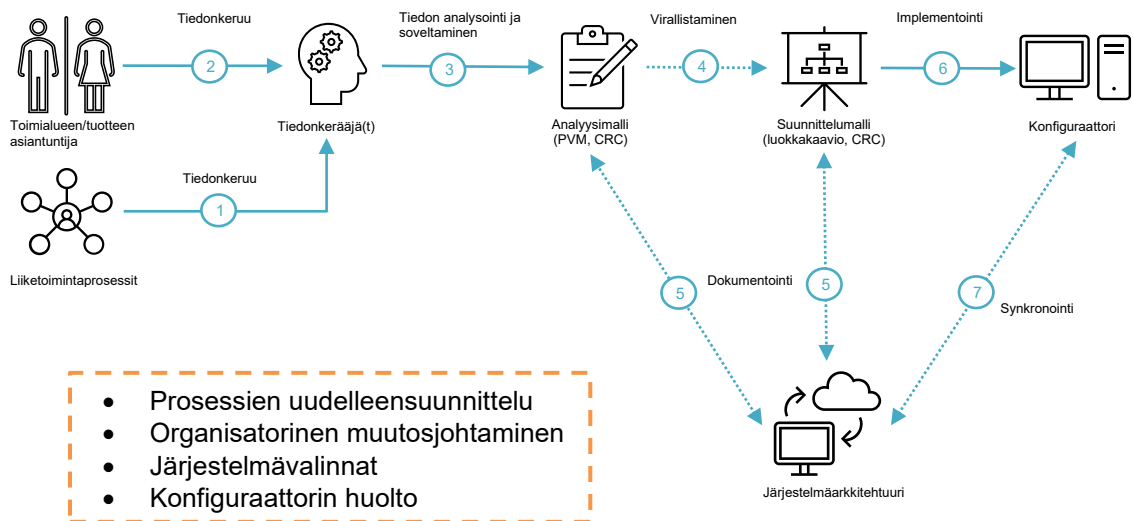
Tiedonkeruu

2

Toimialueen/tuotteen asiantuntija

Tiedonkeruu

1

Liiketoimintaprosessit

Tiedonkerääjä(t)

Tiedon analysointi ja soveltaminen

3

Analyysimalli (PVM, CRC)

Virallistaminen

4

Suunnittelumalli (luokkakaavio, CRC)

Implementointi

6

Konfiguraattori

5

Dokumentointi

5

7

Synkronointi

Järjestelmäarkkitehtuuri

- Prosessien uudelleensuunnittelu
- Organisatorinen muutosjohtaminen
- Järjestelmävalinnat
- Konfiguraattorin huolto